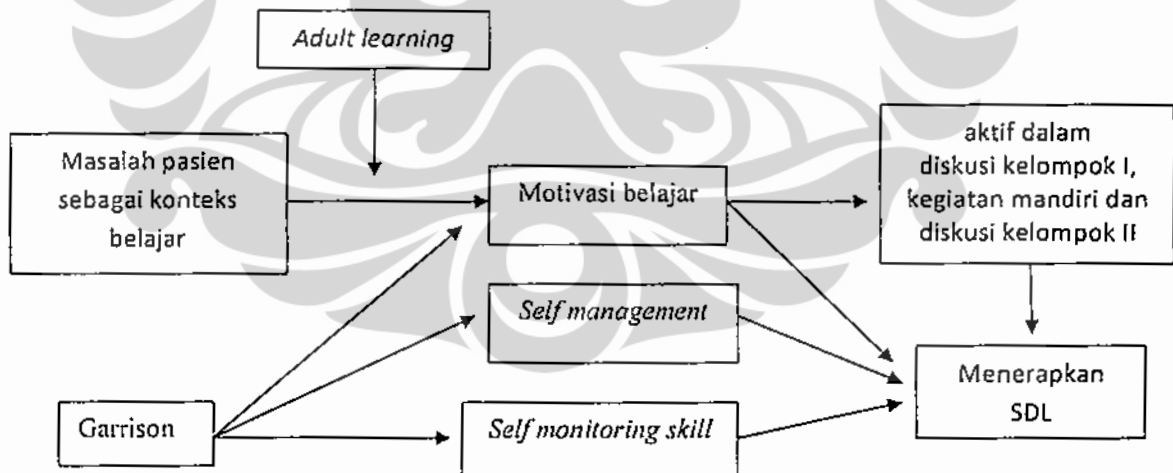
Adult learning

Masalah pasien sebagai konteks belajar

Motivasi belajar

aktif dalam diskusi kelompok I, kegiatan mandiri dan diskusi kelompok II

Self management

Menerapkan SDL

Garrison

Self monitoring skill